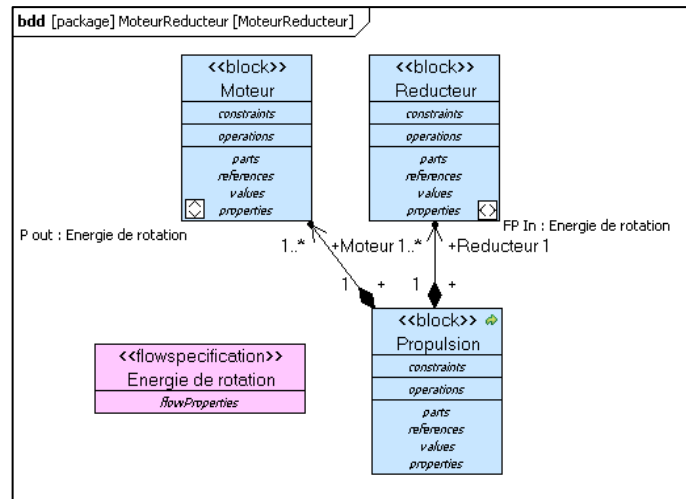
bdd [package] MoteurReducteur [MoteurReducteur]

<<block>>
Moteur
constraints
operations
parts
references
values
properties

<<block>>
Reducteur
constraints
operations
parts
references
values
properties

P out : Energie de rotation

FP In : Energie de rotation

1..*
+Moteur 1..*
+Reducteur 1

1
+
1
+

<<block>>
Propulsion
constraints
operations
parts
references
values
properties

<<flowspecification>>
Energie de rotation
flowProperties